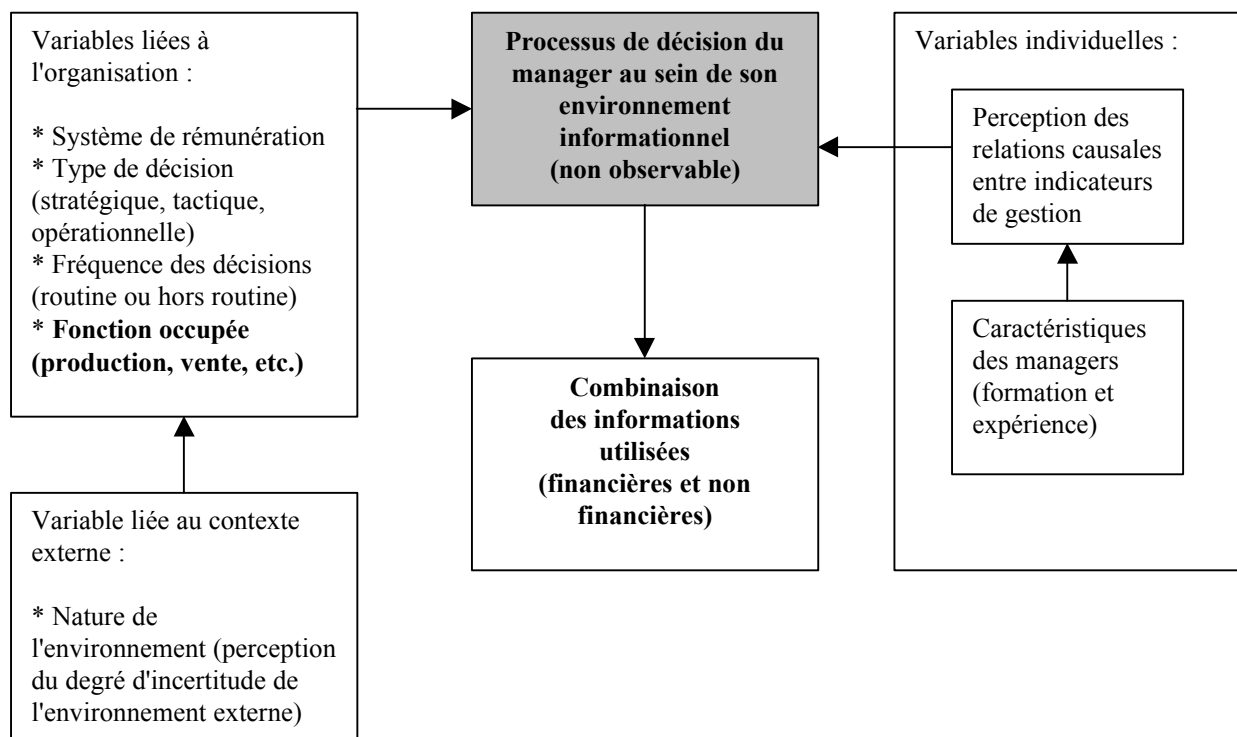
Variables liées à l'organisation :

* Système de rémunération
* Type de décision (stratégique, tactique, opérationnelle)
* Fréquence des décisions (routine ou hors routine)
* **Fonction occupée (production, vente, etc.)**

**Processus de décision du manager au sein de son environnement informationnel (non observable)**

Variables individuelles :

Perception des relations causales entre indicateurs de gestion

Caractéristiques des managers (formation et expérience)

**Combinaison des informations utilisées (financières et non financières)**

Variable liée au contexte externe :

* Nature de l'environnement (perception du degré d'incertitude de l'environnement externe)